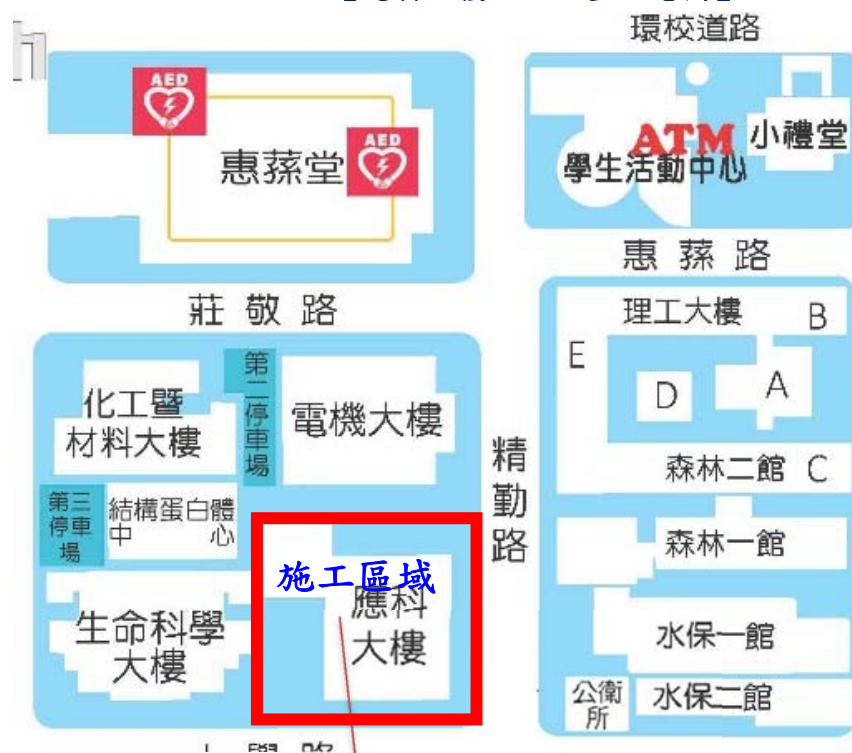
環校道路

AED

惠蓀堂

AED

ATM

學生活動中心

小禮堂

惠蓀路

莊敬路

理工大樓

B

E

D

A

第二停車場

電機大樓

化工暨材料大樓

精勤路

森林二館

C

第三停車場

結構蛋白體中心

施工區域

應科大樓

森林一館

生命科學大樓

水保一館

公衛所

水保二館

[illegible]學路